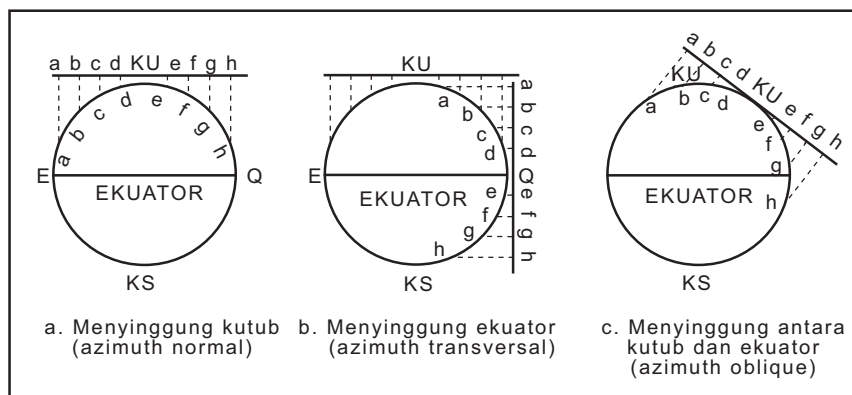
a b c d KU e f g h

a b c d e f g h

E EKUATOR Q

KS

KU

a b c d e f g h

a b c d Q e f g h

E EKUATOR

KS

a b c d KU e f g h

KU a b c d e f g h

EKUATOR

KS

a. Menyinggung kutub (azimuth normal)

b. Menyinggung ekuator (azimuth transversal)

c. Menyinggung antara kutub dan ekuator (azimuth oblique)